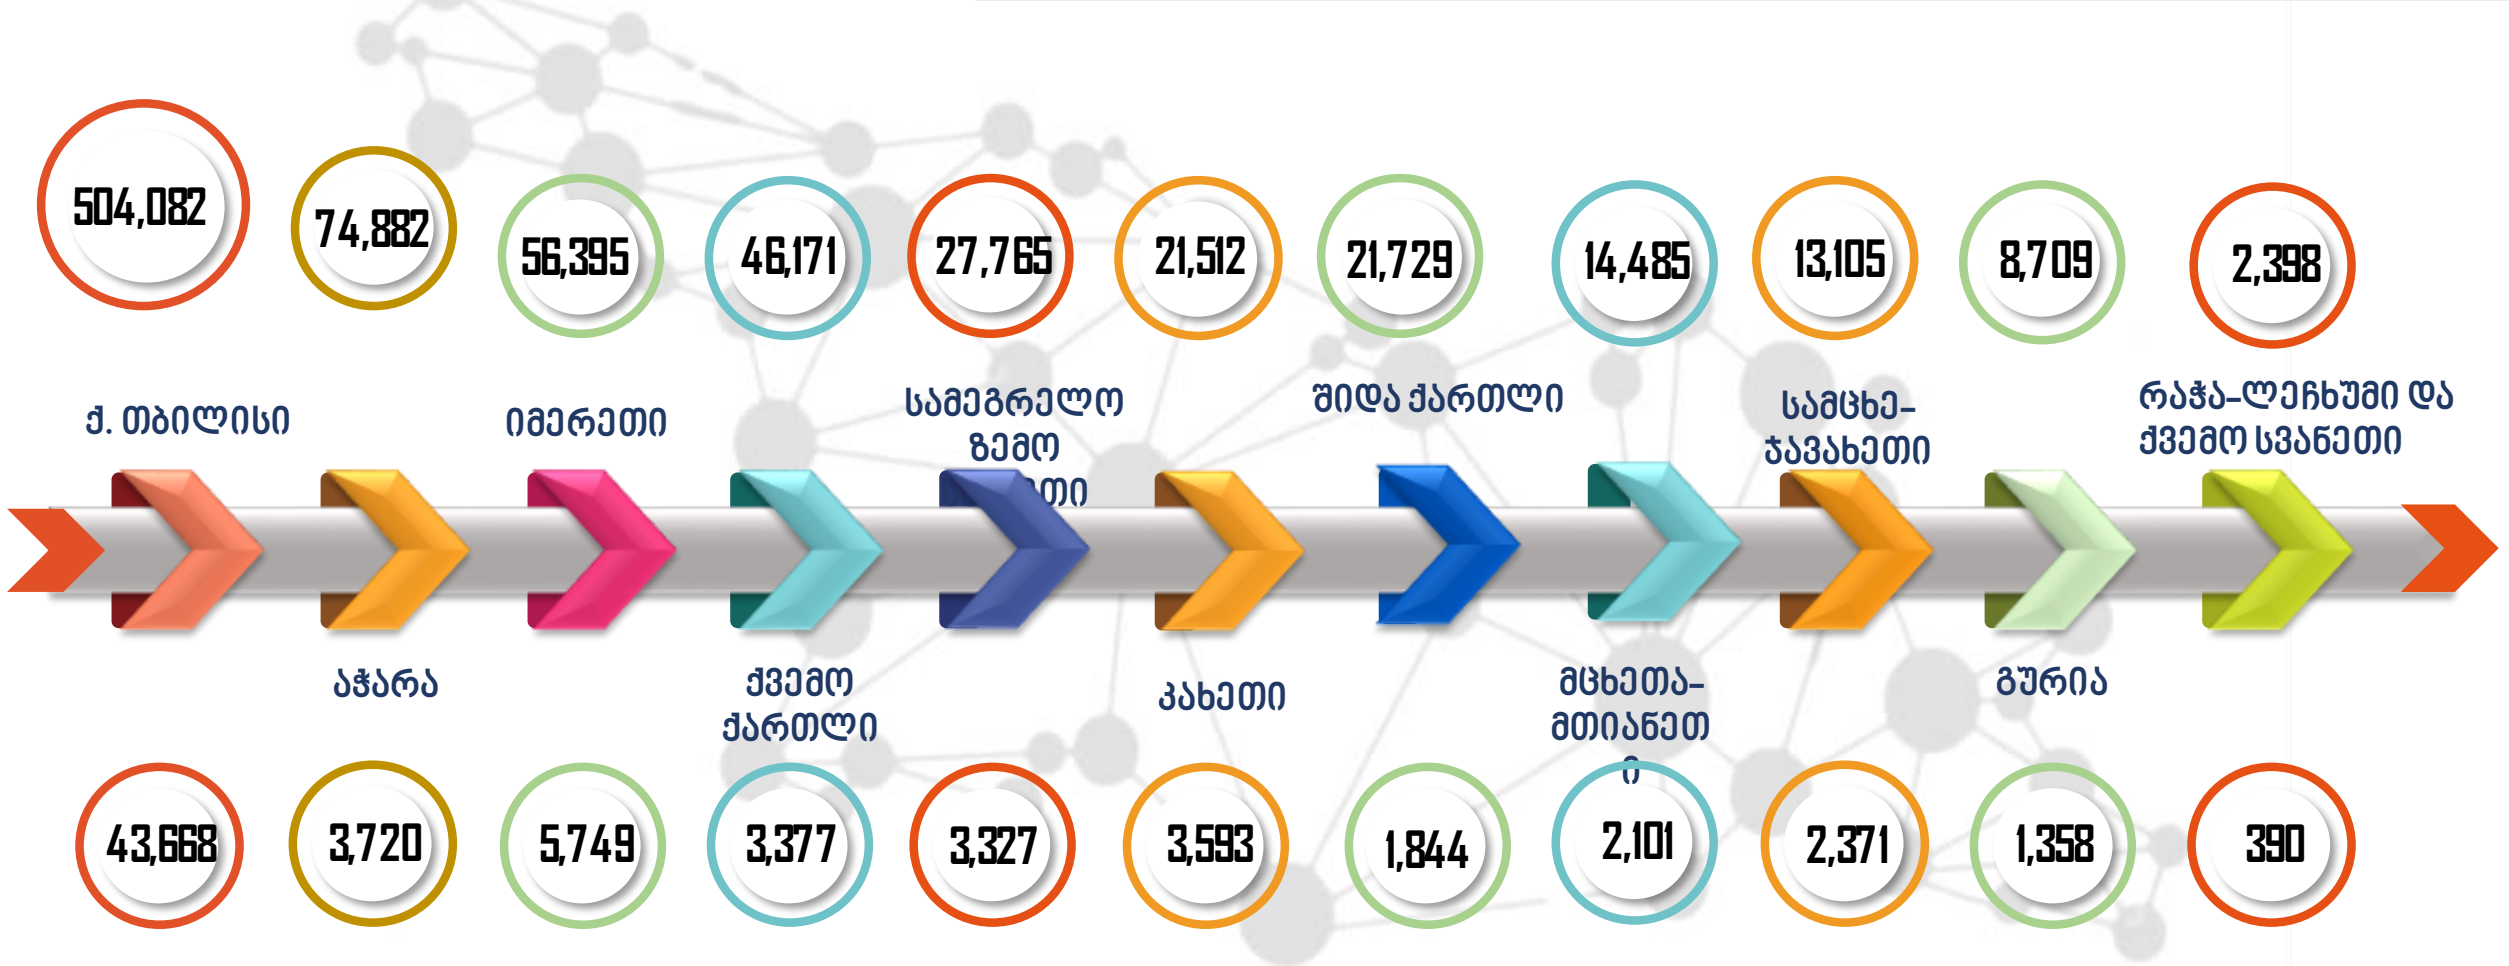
504,082

74,882

56,395

46,171

27,765

21,512

21,729

14,485

13,105

8,709

2,398

ქ. თბილისი

იმერეთი

სამეგრელო ზემო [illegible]თი

შიდა ქართლი

სამცხე-ჯავახეთი

რაჭა-ლეჩხუმი და ქვემო სვანეთი

აჭარა

ქვემო ქართლი

კახეთი

მცხეთა-მთიანეთი

გურია

43,668

3,720

5,749

3,377

3,327

3,593

1,844

2,101

2,371

1,358

390